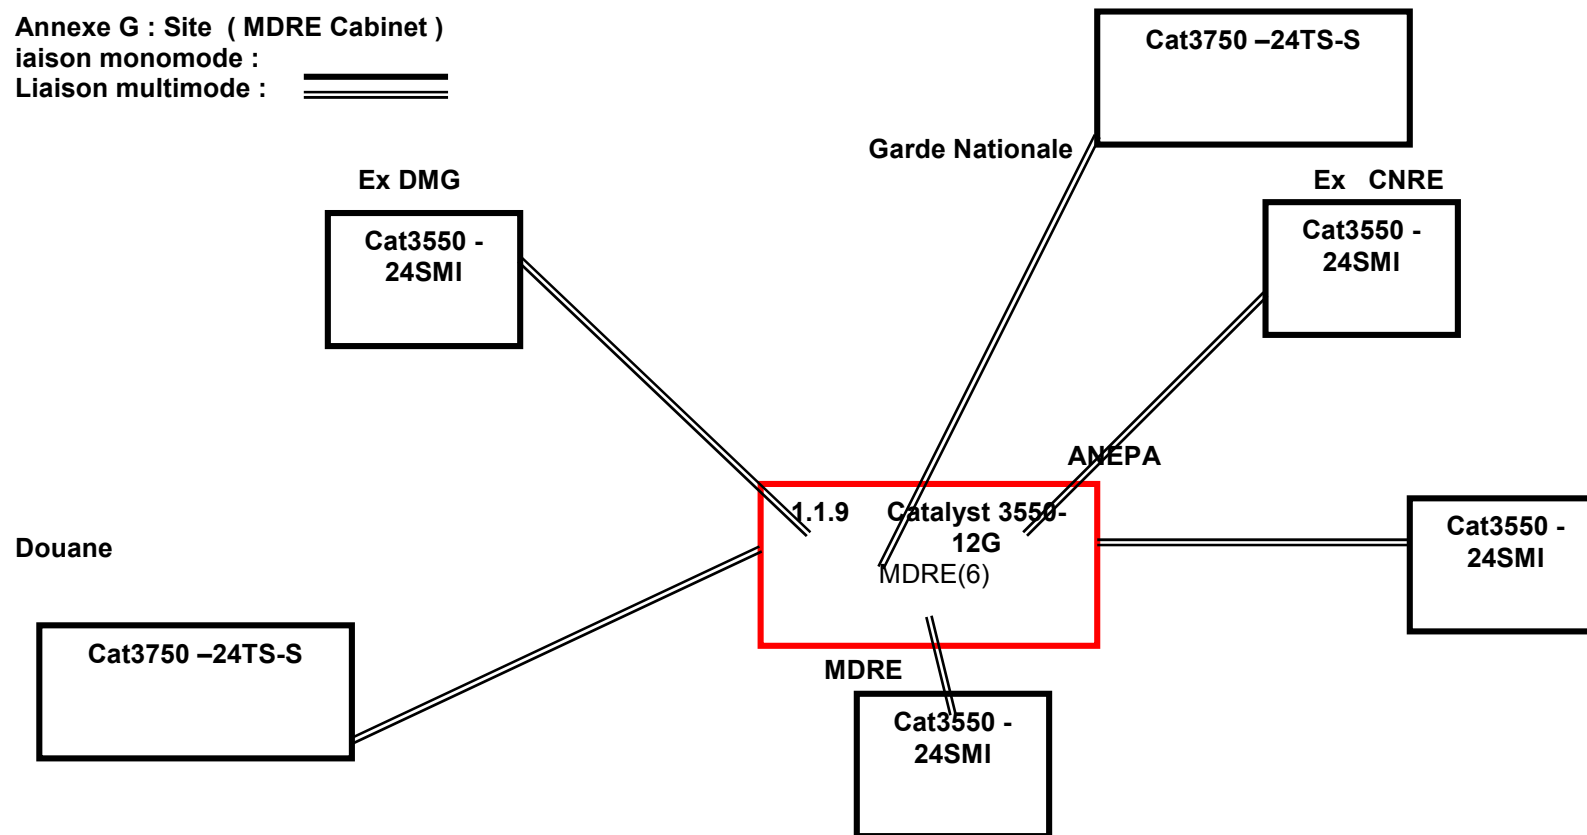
Annexe G : Site ( MDRE Cabinet )
iaison monomode :
Liaison multimode :

Cat3750 –24TS-S

Garde Nationale

Ex DMG

Cat3550 - 24SMI

Ex CNRE

Cat3550 - 24SMI

ANEPA

1.1.9 Catalyst 3550-12G
MDRE(6)

Douane

Cat3550 - 24SMI

Cat3750 –24TS-S

MDRE

Cat3550 - 24SMI